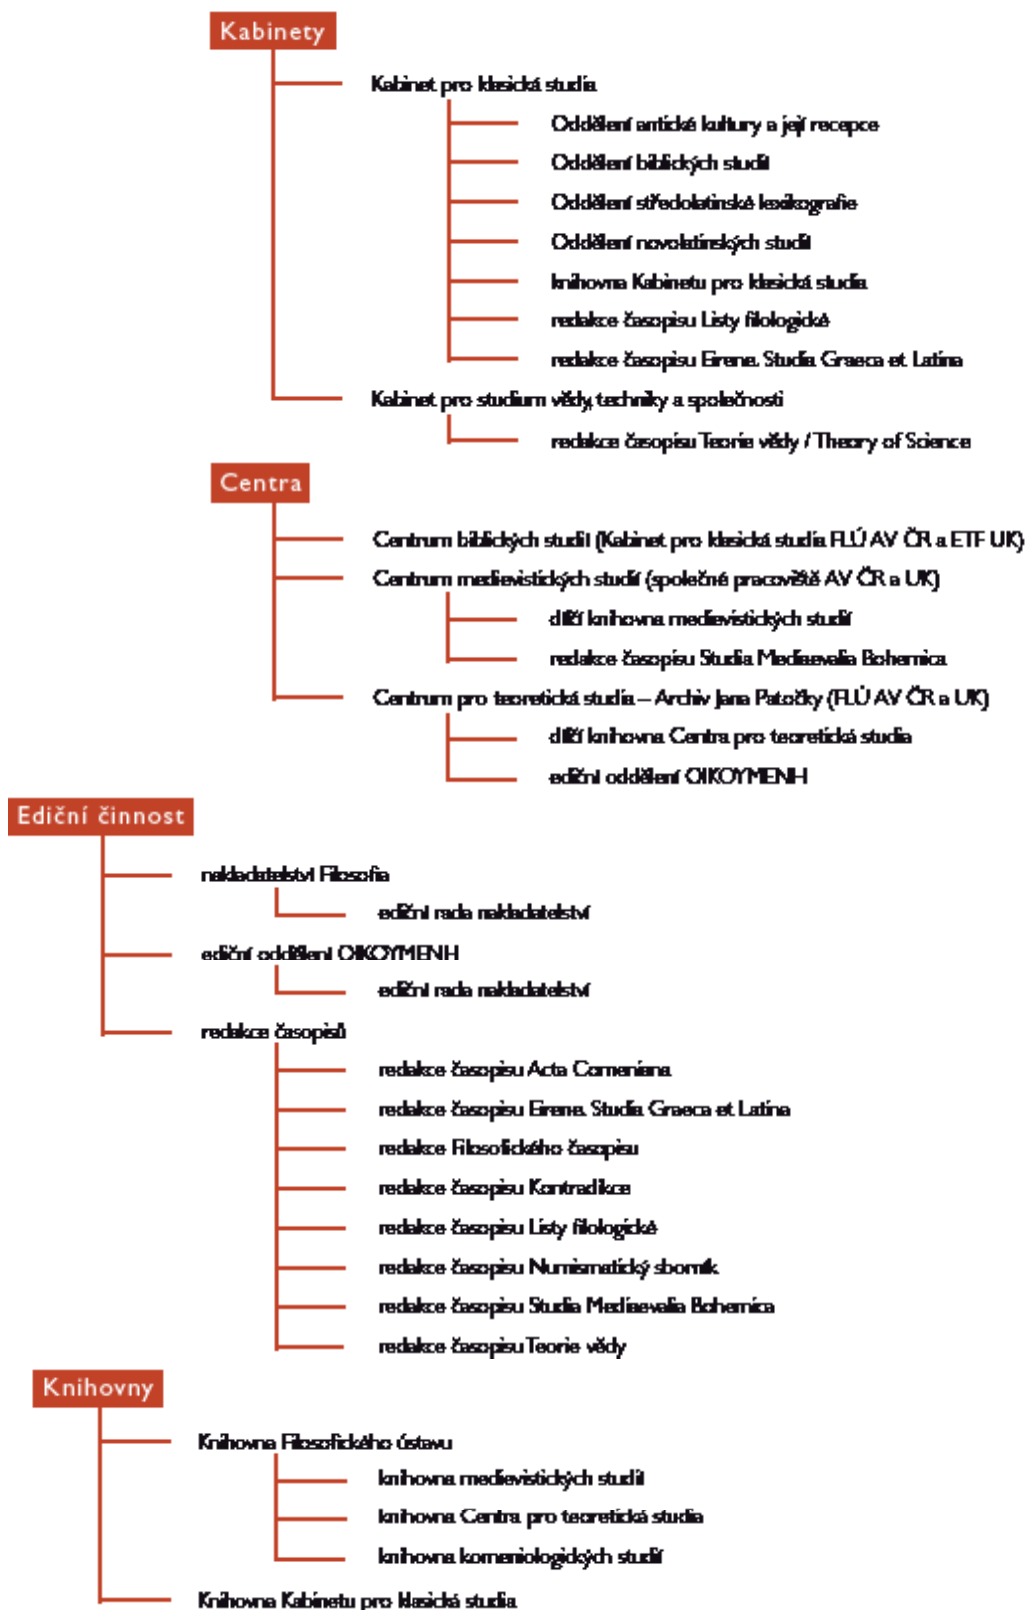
Kabinety

Kabinet pro klasická studia

Oddělení antické kultury a její recepce

Oddělení biblických studií

Oddělení středolatinské lexikografie

Oddělení novolatinských studií

Knihovna Kabinetu pro klasická studia

redakce časopisu Listy filologické

redakce časopisu Eirene. Studia Graeca et Latina

Kabinet pro studium vědy, techniky a společnosti

redakce časopisu Teorie vědy / Theory of Science

Centra

Centrum biblických studií (Kabinet pro klasická studia FLÚ AV ČR a ETF UK)

Centrum medievistických studií (společné pracoviště AV ČR a UK)

dílčí knihovna medievistických studií

redakce časopisu Studia Mediaevalia Bohemica

Centrum pro teoretická studia – Archiv Jana Patočky (FLÚ AV ČR a UK)

dílčí knihovna Centra pro teoretická studia

ediční oddělení OIKOYMENH

Ediční činnost

nakladatelství Filosofia

ediční rada nakladatelství

ediční oddělení OIKOYMENH

ediční rada nakladatelství

redakce časopisů

redakce časopisu Acta Comeniana

redakce časopisu Eirene. Studia Graeca et Latina

redakce Filosofického časopisu

redakce časopisu Kontradikce

redakce časopisu Listy filologické

redakce časopisu Numismatický sborník

redakce časopisu Studia Mediaevalia Bohemica

redakce časopisu Teorie vědy

Knihovny

Knihovna Filosofického ústavu

knihovna medievistických studií

knihovna Centra pro teoretická studia

knihovna komeniologických studií

Knihovna Kabinetu pro klasická studia